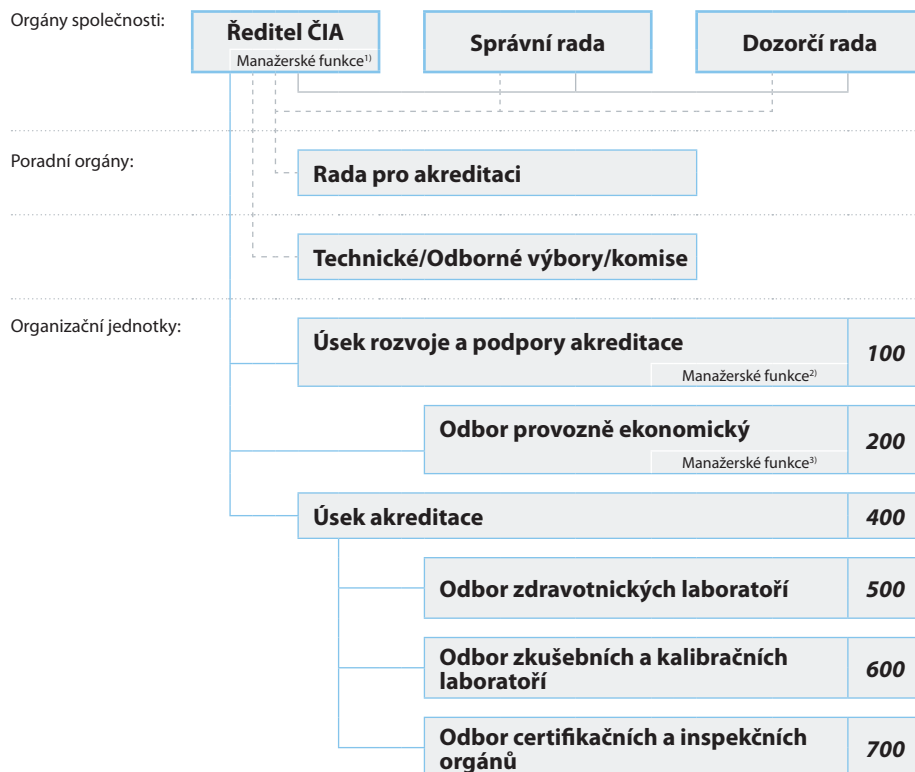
Orgány společnosti:

Ředitel ČIA
Manažerské funkce$^{1)}$

Správní rada

Dozorčí rada

Poradní orgány:

Rada pro akreditaci

Technické/Odborné výbory/komise

Organizační jednotky:

Úsek rozvoje a podpory akreditace
Manažerské funkce$^{2)}$
100

Odbor provozně ekonomický
Manažerské funkce$^{3)}$
200

Úsek akreditace
400

Odbor zdravotnických laboratoří
500

Odbor zkušebních a kalibračních laboratoří
600

Odbor certifikačních a inspekčních orgánů
700